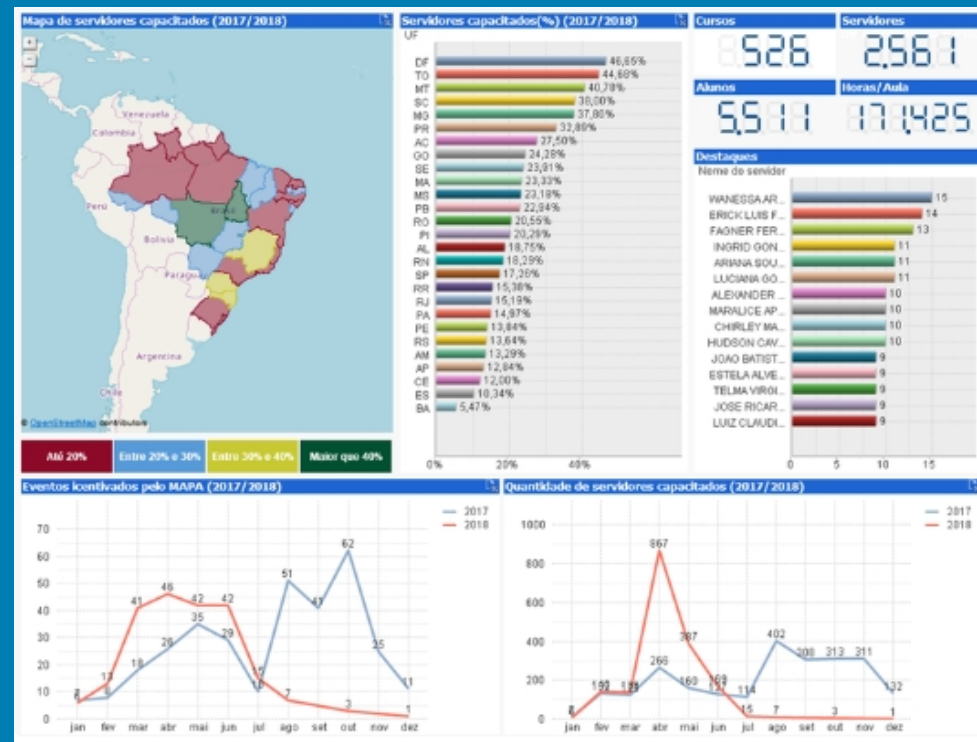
Mapa de servidores capacitados (2017/2018)

Venezuela
Colombia
Peru
Brasil
Bolivia
Paraguay
Argentina
Chile

© OpenStreetMap contributors

Até 20% | Entre 20% e 30% | Entre 30% e 40% | Maior que 40%

Servidores capacitados(%) (2017/2018)

UF

DF 46,65%
TO 44,68%
MT 40,78%
SC 38,00%
MG 37,80%
PR 32,89%
AC 27,50%
GO 24,28%
SE 23,91%
MA 23,33%
MS 23,18%
PB 22,94%
RO 20,55%
PI 20,29%
AL 18,75%
RN 18,29%
SP 17,36%
RR 15,38%
RJ 15,19%
PA 14,97%
PE 13,84%
RS 13,64%
AM 13,29%
AP 12,84%
CE 12,00%
ES 10,34%
BA 5,47%

0% 20% 40%

Cursos
526

Servidores
2.561

Alunos
5.511

Horas/Aula
171.425

Destaques
Nome do servidor

WANESSA AR... 15
ERICK LUIS F... 14
FAGNER FER... 13
INGRID GON... 11
ARIANA SOU... 11
LUCIANA GO... 11
ALEXANDER ... 10
MARALICE AP... 10
CHIRLEY MA... 10
HUDSON CAV... 10
JOAO BATIST... 9
ESTELA ALVE... 9
TELMA VIRGI... 9
JOSE RICAR... 9
LUIZ CLAUDI... 9

0 5 10 15

Eventos icentivados pelo MAPA (2017/2018)

2017
2018

70 60 50 40 30 20 10 0

7 6 8 17 41 18 46 26 42 35 42 29 15 12 51 7 43 62 3 25 11 1

jan fev mar abr mai jun jul ago set out nov dez

Quantidade de servidores capacitados (2017/2018)

2017
2018

1000 800 600 400 200 0

867 387 266 160 169 114 402 308 313 311 132 15 7 3 1

jan fev mar abr mai jun jul ago set out nov dez